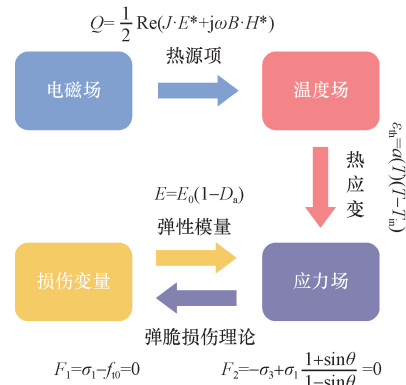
$Q=\frac{1}{2}\mathrm{Re}(J\cdot E^{*}+\mathrm{j}\omega B\cdot H^{*})$

热源项

电磁场

温度场

$\varepsilon_{\mathrm{th}}=\alpha(T)(T-T_{\mathrm{m}})$

热应变

$E=E_0(1-D_{\mathrm{a}})$

弹性模量

损伤变量

应力场

弹脆损伤理论

$F_1=\sigma_1-f_{t0}=0$

$F_2=-\sigma_3+\sigma_1\frac{1+\sin\theta}{1-\sin\theta}=0$